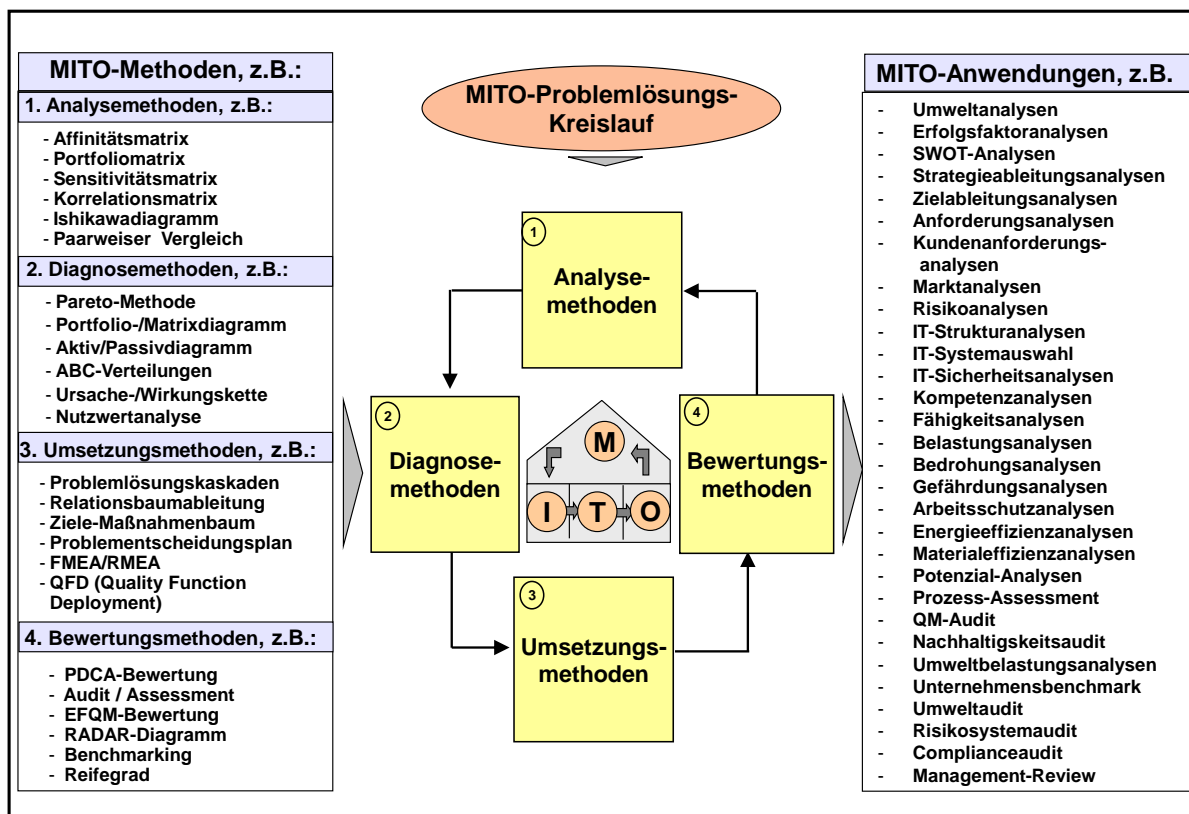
MITO-Methoden, z.B.:

1. Analysemethoden, z.B.:
- Affinitätsmatrix
- Portfoliomatrix
- Sensitivitätsmatrix
- Korrelationsmatrix
- Ishikawadiagramm
- Paarweiser Vergleich

2. Diagnosemethoden, z.B.:
- Pareto-Methode
- Portfolio-/Matrixdiagramm
- Aktiv/Passivdiagramm
- ABC-Verteilungen
- Ursache-/Wirkungskette
- Nutzwertanalyse

3. Umsetzungsmethoden, z.B.:
- Problemlösungskaskaden
- Relationsbaumableitung
- Ziele-Maßnahmenbaum
- Problementscheidungsplan
- FMEA/RMEA
- QFD (Quality Function Deployment)

4. Bewertungsmethoden, z.B.:
- PDCA-Bewertung
- Audit / Assessment
- EFQM-Bewertung
- RADAR-Diagramm
- Benchmarking
- Reifegrad

MITO-Problemlösungs-Kreislauf

1 Analyse-methoden

2 Diagnose-methoden

M
I T O

4 Bewertungs-methoden

3 Umsetzungs-methoden

MITO-Anwendungen, z.B.
- Umweltanalysen
- Erfolgsfaktoranalysen
- SWOT-Analysen
- Strategieableitungsanalysen
- Zielableitungsanalysen
- Anforderungsanalysen
- Kundenanforderungs-analysen
- Marktanalysen
- Risikoanalysen
- IT-Strukturanalysen
- IT-Systemauswahl
- IT-Sicherheitsanalysen
- Kompetenzanalysen
- Fähigkeitsanalysen
- Belastungsanalysen
- Bedrohungsanalysen
- Gefährdungsanalysen
- Arbeitsschutzanalysen
- Energieeffizienzanalysen
- Materialeffizienzanalysen
- Potenzial-Analysen
- Prozess-Assessment
- QM-Audit
- Nachhaltigkeitsaudit
- Umweltbelastunganalysen
- Unternehmensbenchmark
- Umweltaudit
- Risikosystemaudit
- Complianceaudit
- Management-Review